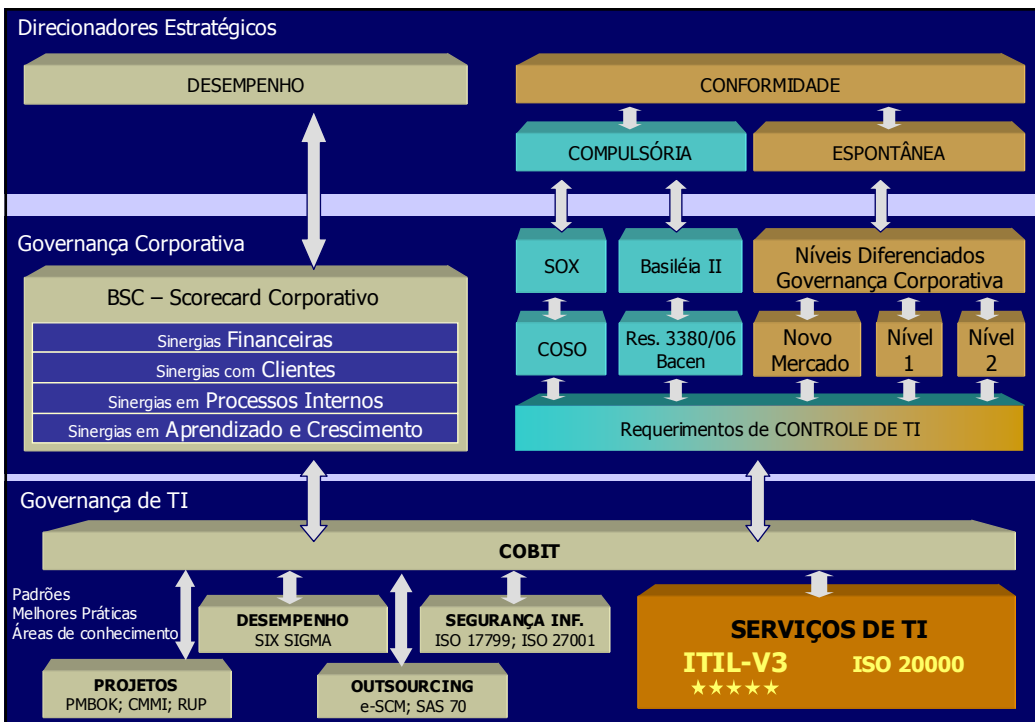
Direcionadores Estratégicos

DESEMPENHO

CONFORMIDADE

COMPULSÓRIA

ESPONTÂNEA

Governança Corporativa

BSC – Scorecard Corporativo

Sinergias Financeiras
Sinergias com Clientes
Sinergias em Processos Internos
Sinergias em Aprendizado e Crescimento

SOX

Basiléia II

Níveis Diferenciados Governança Corporativa

COSO

Res. 3380/06 Bacen

Novo Mercado

Nível 1

Nível 2

Requerimentos de CONTROLE DE TI

Governança de TI

COBIT

Padrões
Melhores Práticas
Áreas de conhecimento

DESEMPENHO
SIX SIGMA

SEGURANÇA INF.
ISO 17799; ISO 27001

SERVIÇOS DE TI
ITIL-V3 ISO 20000
★★★★★

PROJETOS
PMBOK; CMMI; RUP

OUTSOURCING
e-SCM; SAS 70